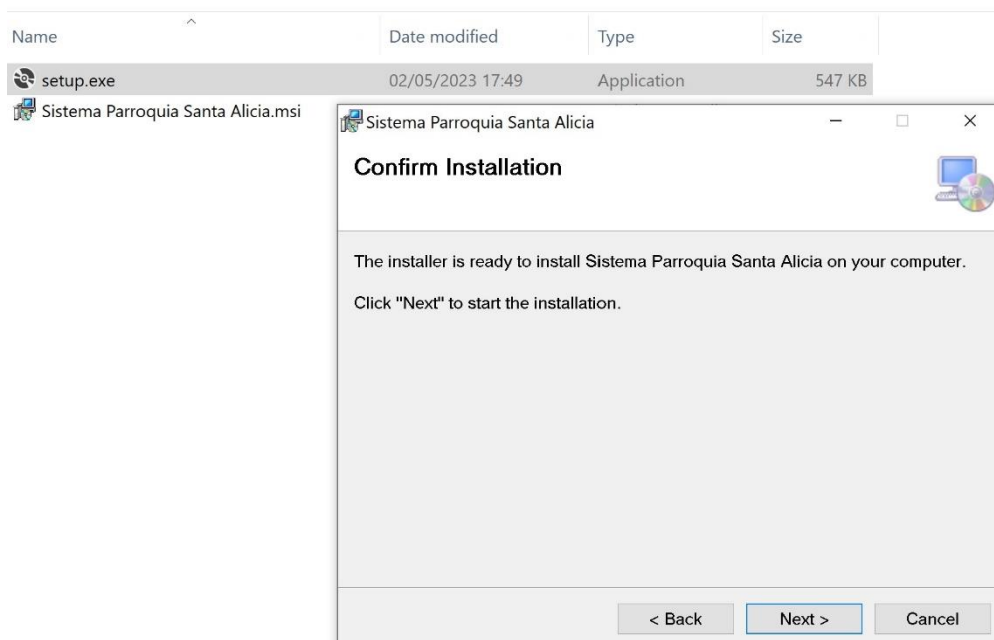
| Name | Date modified | Type | Size |
|---|---|---|---|
| setup.exe | 02/05/2023 17:49 | Application | 547 KB |
| Sistema Parroquia Santa Alicia.msi | | | |

Sistema Parroquia Santa Alicia

Confirm Installation

The installer is ready to install Sistema Parroquia Santa Alicia on your computer.

Click "Next" to start the installation.

< Back Next > Cancel